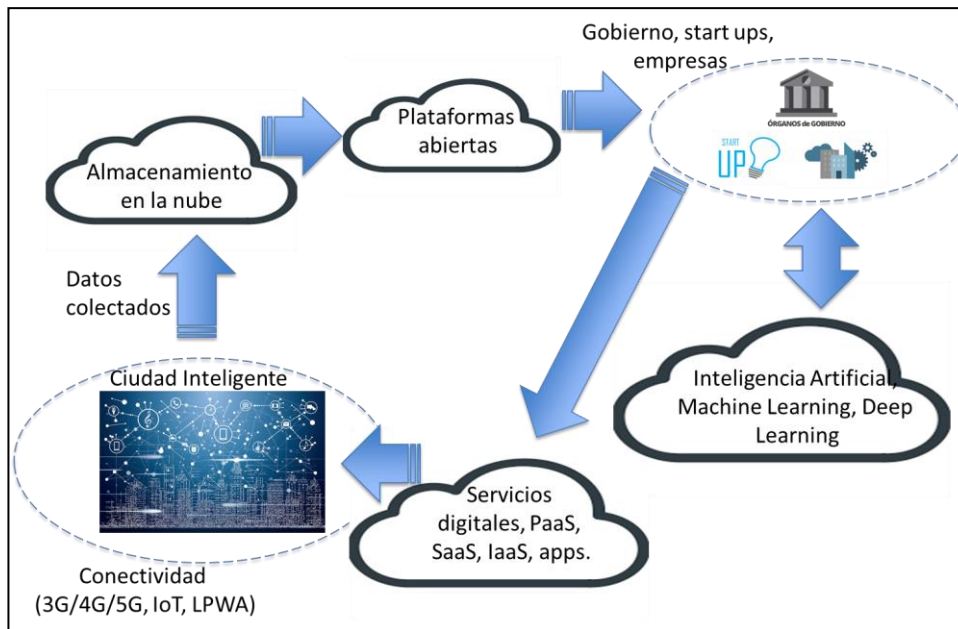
Gobierno, start ups, empresas

Almacenamiento en la nube

Plataformas abiertas

ÓRGANOS de GOBIERNO

START UP

Datos colectados

Ciudad Inteligente

Inteligencia Artificial, Machine Learning, Deep Learning

Servicios digitales, PaaS, SaaS, IaaS, apps.

Conectividad (3G/4G/5G, IoT, LPWA)